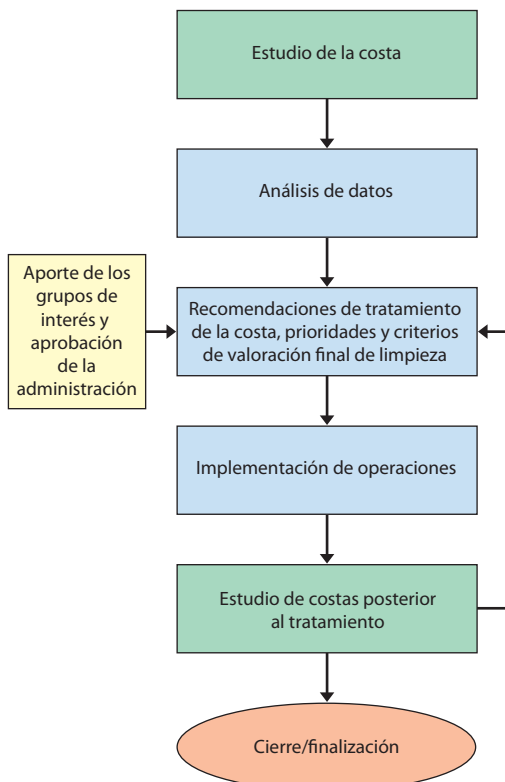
Estudio de la costa

Análisis de datos

Aporte de los grupos de interés y aprobación de la administración

Recomendaciones de tratamiento de la costa, prioridades y criterios de valoración final de limpieza

Implementación de operaciones

Estudio de costas posterior al tratamiento

Cierre/finalización